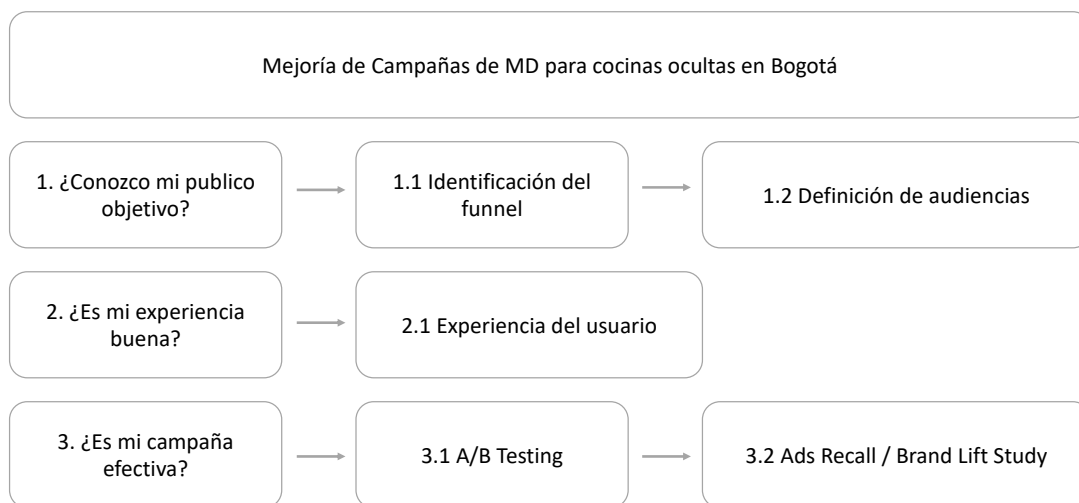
Mejoría de Campañas de MD para cocinas ocultas en Bogotá

1. ¿Conozco mi publico objetivo?

1.1 Identificación del funnel

1.2 Definición de audiencias

2. ¿Es mi experiencia buena?

2.1 Experiencia del usuario

3. ¿Es mi campaña efectiva?

3.1 A/B Testing

3.2 Ads Recall / Brand Lift Study